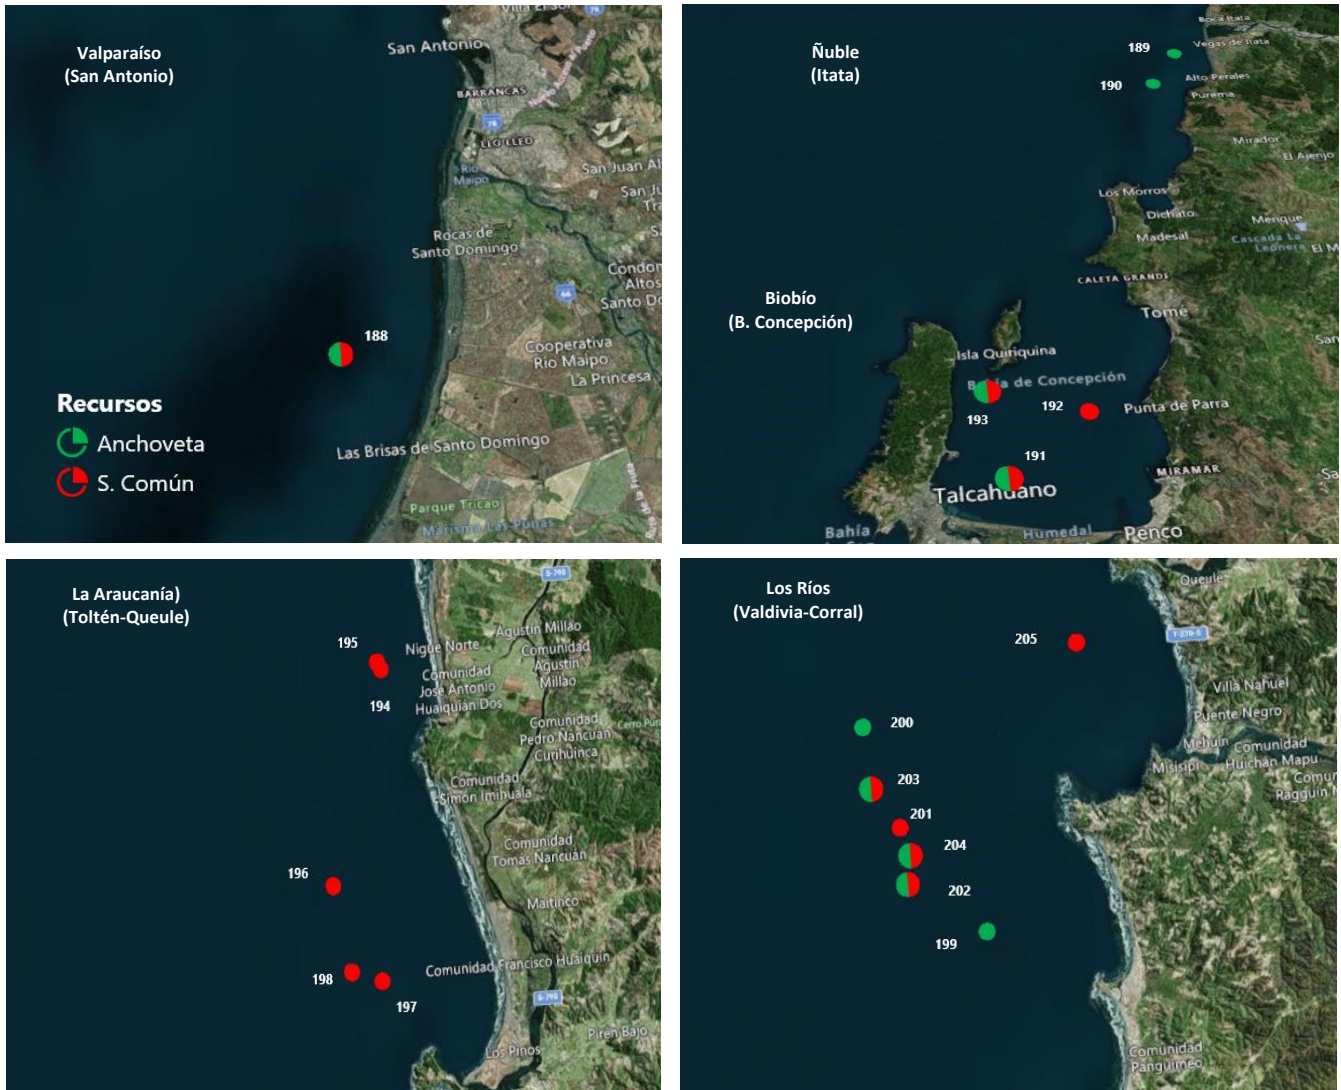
Valparaíso
(San Antonio)

Villa El Sol
San Antonio
BARRANCAS
78
LLO LLEO
Río Maipo
San Juan
San Ju
Tra
Rocas de Santo Domingo
Condor
Altos
Santo Do
66
188
Cooperativa Rio Maipo
La Princesa
Recursos
Anchoveta
S. Común
Las Brisas de Santo Domingo
Parque Tricao
Marisma Las Salinas

Ñuble
(Itata)

Boca Itata
Vegas de Itata
189
190
Alto Perales
Purema
Mirador
El Ajenjo
Los Morros
Dichato
Menque
Madesal
Cascada La Leonera
El M
CALETA GRANDE
Biobío
(B. Concepción)
Tome
Isla Quiriquina
Bahía de Concepción
193
192
Punta de Parra
191
MIRAMAR
Talcahuano
Bahía
Humedal
Penco

La Araucanía)
(Toltén-Queule)

195
Nigue Norte
Agustin Millao
Comunidad Agustin Millao
Comunidad Jose Antonio Huaiquian Dos
194
Comunidad Pedro Nancuan Curihuinca
Cerro Pu
Comunidad Simon Imihuala
Comunidad Tomas Nancuan
196
Maitinco
198
197
Comunidad Francisco Huaiquin
Piren Bajo
Los Pinos

Los Ríos
(Valdivia-Corral)

Queule
205
Villa Nahuel
200
Puente Negro
Mehuin
Comunidad Huichan Mapu
Misisipi
Comu
Ragguin
203
201
204
202
199
Comunidad Panguilmeo